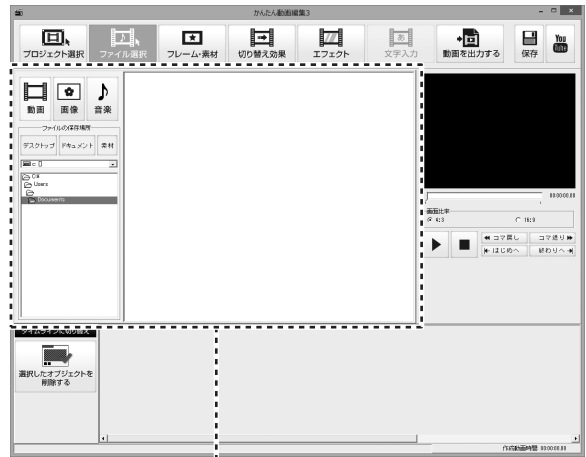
かんたん動画編集3

プロジェクト選択
ファイル選択
フレーム・素材
切り替え効果
エフェクト
文字入力
動画を出力する
保存
You Tube

動画
画像
音楽

ファイルの保存場所
デスクトップ
ドキュメント
素材

c:
C:¥
Users
Documents

00:00:00.00
画面比率
4:3
16:9
コマ戻し
コマ送り
はじめへ
終わりへ

タイムラインに切り替え
選択したオブジェクトを削除する

作成動画時間 00:00:00.00